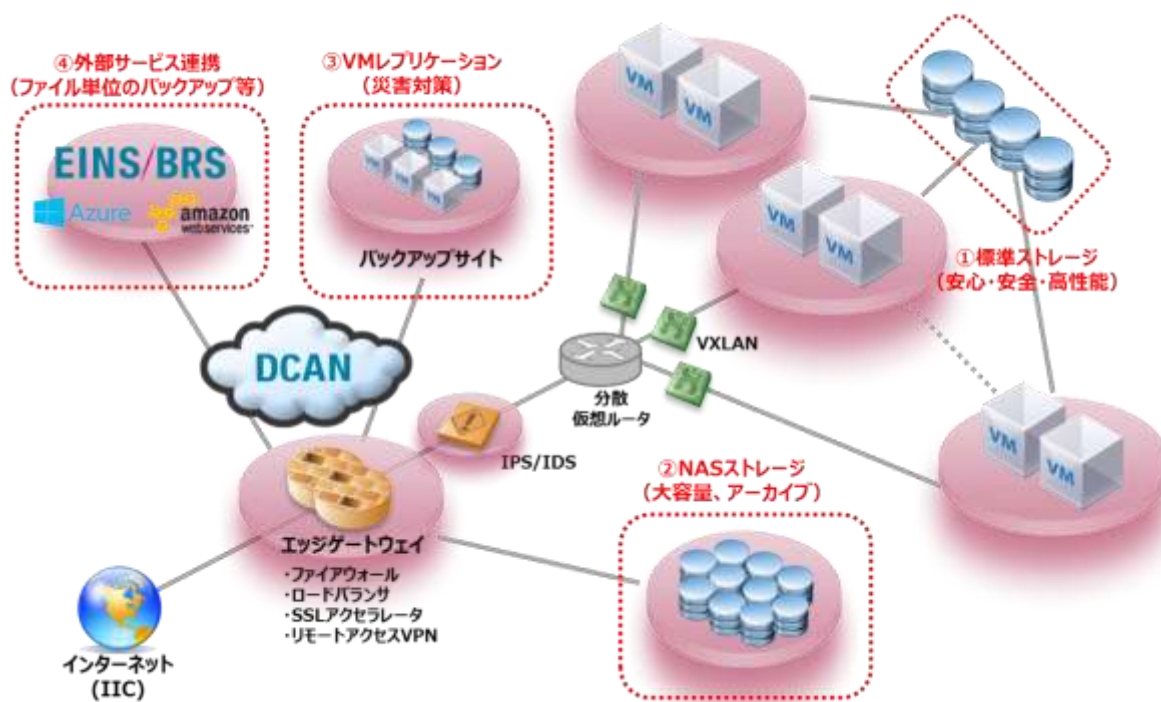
④外部サービス連携
（ファイル単位のバックアップ等）

EINS/BRS

Azure

amazon
webservices

③VMレプリケーション
（災害対策）

VM VM VM

バックアップサイト

VM VM

VM VM

①標準ストレージ
（安心・安全・高性能）

VXLAN

DCAN

分散
仮想ルータ

IPS/IDS

VM VM

②NASストレージ
（大容量、アーカイブ）

エッジゲートウェイ
・ファイアウォール
・ロードバランサ
・SSLアクセラレータ
・リモートアクセスVPN

インターネット
（IIC）